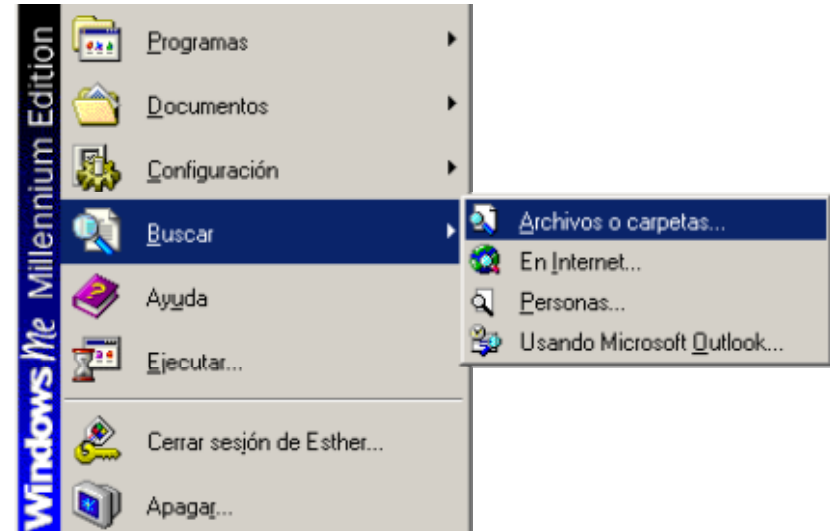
Windows Me Millennium Edition

Programas
Documentos
Configuración
Buscar
Ayuda
Ejecutar...
Cerrar sesión de Esther...
Apagar...

Archivos o carpetas...
En Internet...
Personas...
Usando Microsoft Outlook...